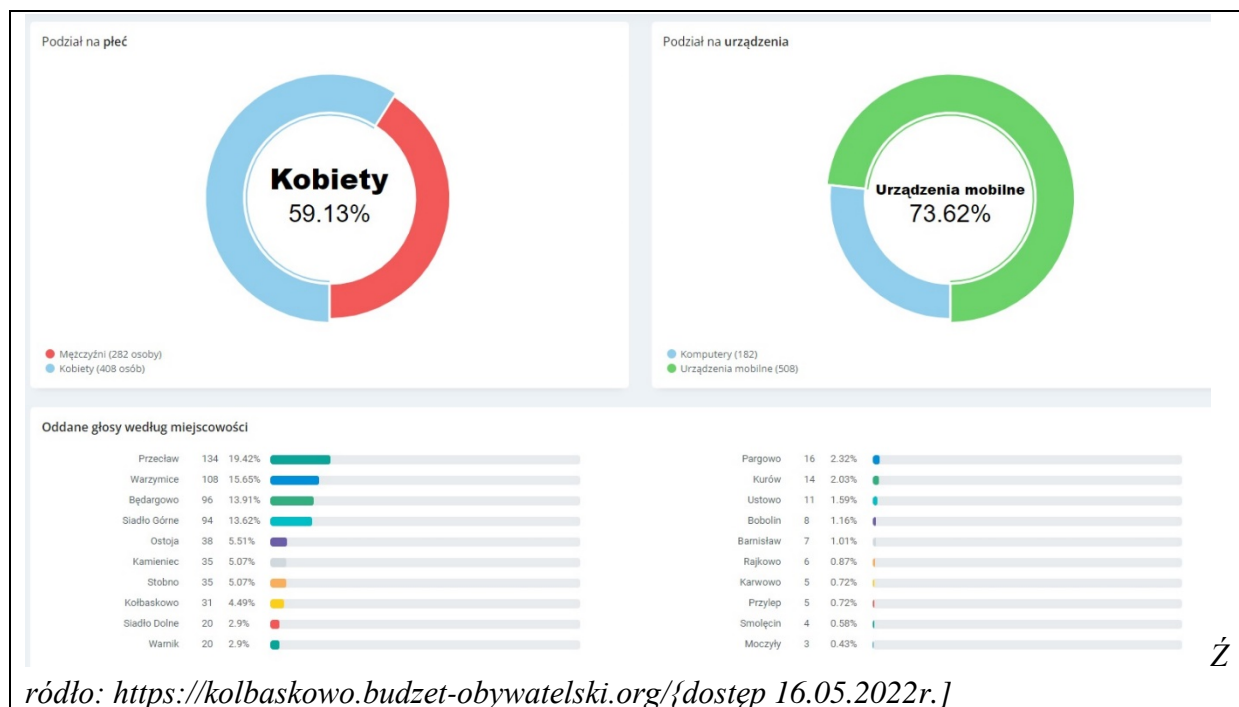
Podział na płeć

Kobiety
59.13%

Mężczyźni (282 osoby)
Kobiety (408 osób)

Podział na urządzenia

Urządzenia mobilne
73.62%

Komputery (182)
Urządzenia mobilne (508)

Oddane głosy według miejscowości

| | | |
|---|---|---|
| Przecław | 134 | 19.42% |
| Warzymice | 108 | 15.65% |
| Będargowo | 96 | 13.91% |
| Siadło Górne | 94 | 13.62% |
| Ostoja | 38 | 5.51% |
| Kamieniec | 35 | 5.07% |
| Stobno | 35 | 5.07% |
| Kołbaskowo | 31 | 4.49% |
| Siadło Dolne | 20 | 2.9% |
| Warnik | 20 | 2.9% |

| | | |
|---|---|---|
| Pargowo | 16 | 2.32% |
| Kurów | 14 | 2.03% |
| Ustowo | 11 | 1.59% |
| Bobolin | 8 | 1.16% |
| Barnisław | 7 | 1.01% |
| Rajkowo | 6 | 0.87% |
| Karwowo | 5 | 0.72% |
| Przylep | 5 | 0.72% |
| Smolęcin | 4 | 0.58% |
| Moczyły | 3 | 0.43% |

Źródło: https://kolbaskowo.budzet-obywatelski.org/{dostęp 16.05.2022r.]